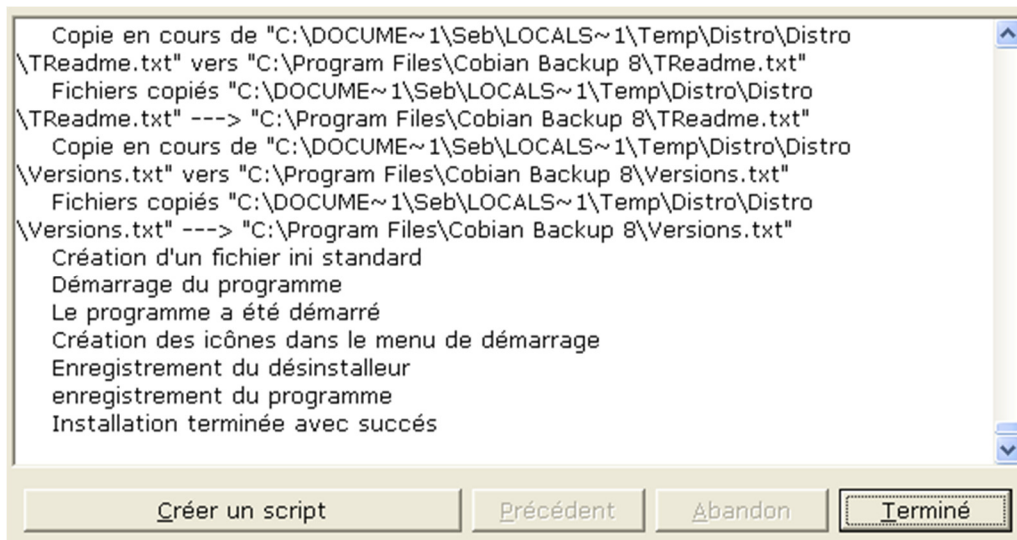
Copie en cours de "C:\DOCUME~1\Seb\LOCALS~1\Temp\Distro\Distro\TReadme.txt" vers "C:\Program Files\Cobian Backup 8\TReadme.txt"
Fichiers copiés "C:\DOCUME~1\Seb\LOCALS~1\Temp\Distro\Distro\TReadme.txt" ---> "C:\Program Files\Cobian Backup 8\TReadme.txt"
Copie en cours de "C:\DOCUME~1\Seb\LOCALS~1\Temp\Distro\Distro\Versions.txt" vers "C:\Program Files\Cobian Backup 8\Versions.txt"
Fichiers copiés "C:\DOCUME~1\Seb\LOCALS~1\Temp\Distro\Distro\Versions.txt" ---> "C:\Program Files\Cobian Backup 8\Versions.txt"
Création d'un fichier ini standard
Démarrage du programme
Le programme a été démarré
Création des icônes dans le menu de démarrage
Enregistrement du désinstalleur
enregistrement du programme
Installation terminée avec succés

Créer un script
Précédent
Abandon
Terminé